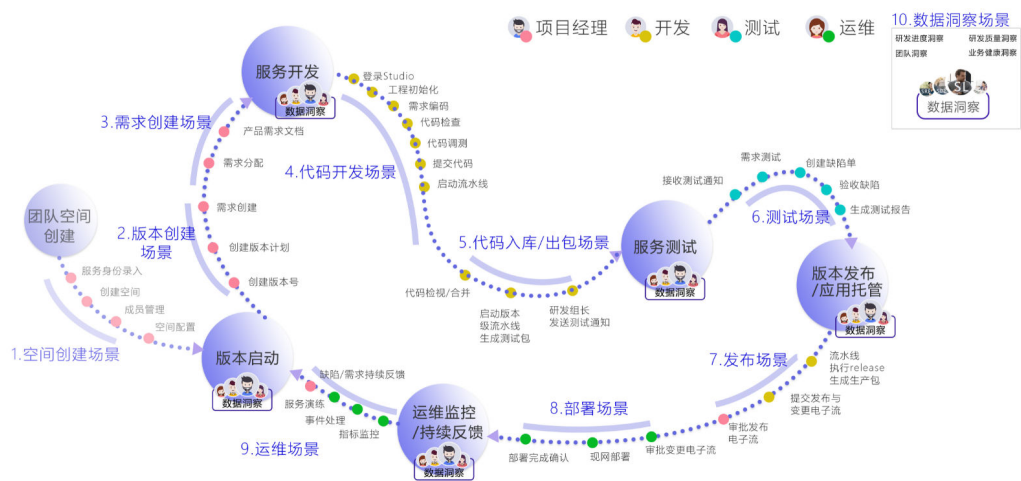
项目经理 开发 测试 运维

10.数据洞察场景
研发进度洞察 研发质量洞察
团队洞察 业务健康洞察
SL
数据洞察

服务开发
数据洞察
登录Studio
工程初始化
需求编码
代码检查
代码调测
提交代码
启动流水线

3.需求创建场景
产品需求文档
需求分配
4.代码开发场景

团队空间创建
2.版本创建场景
需求创建
创建版本计划
创建版本号
服务身份录入
创建空间
成员管理
空间配置
1.空间创建场景

版本启动
数据洞察

5.代码入库/出包场景
代码检视/合并
启动版本级流水线生成测试包
研发组长发送测试通知

服务测试
数据洞察
接收测试通知
需求测试
创建缺陷单
验收缺陷
生成测试报告
6.测试场景

版本发布/应用托管
数据洞察
流水线执行release生成生产包
提交发布与变更电子流
审批发布电子流
7.发布场景

运维监控/持续反馈
数据洞察
8.部署场景
部署完成确认
现网部署
审批变更电子流

缺陷/需求持续反馈
服务演练
事件处理
指标监控
9.运维场景